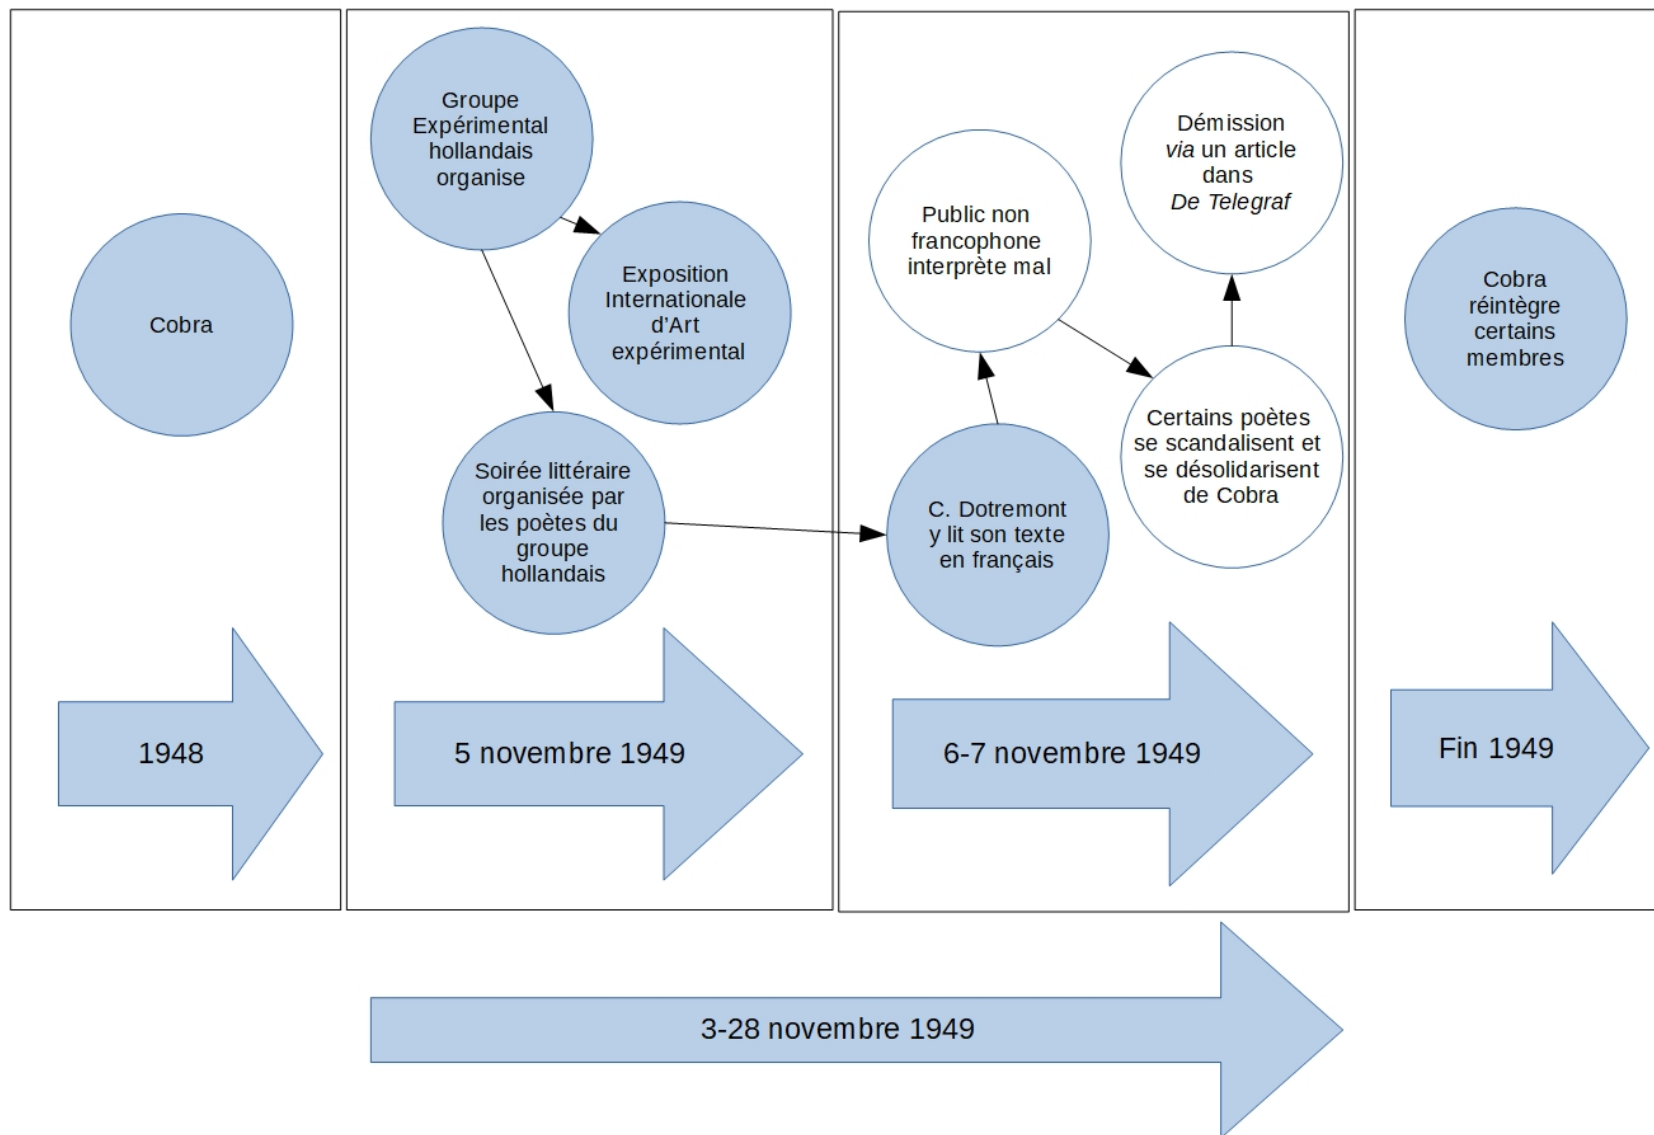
Cobra

1948

Groupe Expérimental hollandais organise

Exposition Internationale d'Art expérimental

Soirée littéraire organisée par les poètes du groupe hollandais

5 novembre 1949

Public non francophone interprète mal

Démission *via* un article dans *De Telegraf*

Certains poètes se scandalisent et se désolidarisent de Cobra

C. Dotremont y lit son texte en français

6-7 novembre 1949

Cobra réintègre certains membres

Fin 1949

3-28 novembre 1949